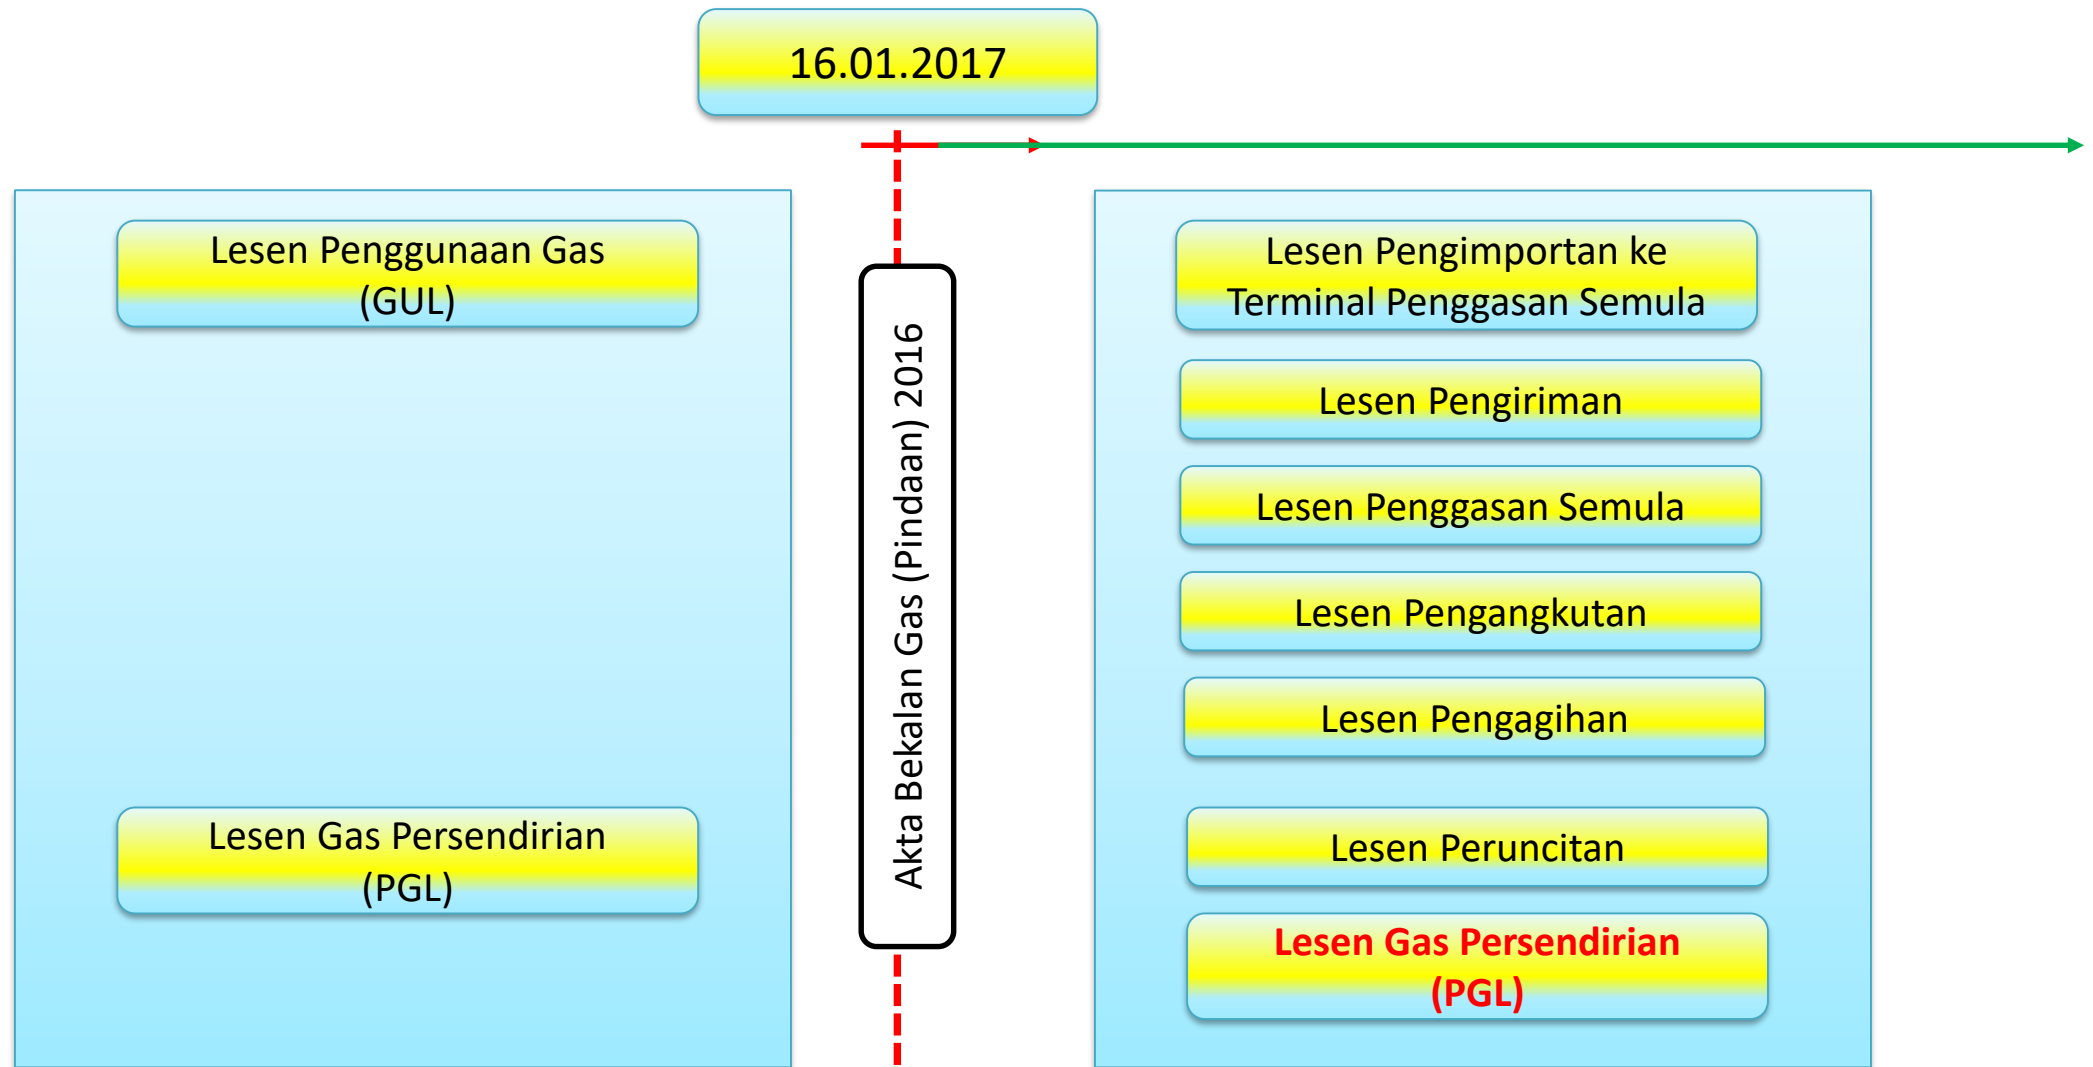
16.01.2017

Lesen Penggunaan Gas (GUL)

Lesen Gas Persendirian (PGL)

Akta Bekalan Gas (Pindaan) 2016

Lesen Pengimportan ke Terminal Penggasan Semula

Lesen Pengiriman

Lesen Penggasan Semula

Lesen Pengangkutan

Lesen Pengagihan

Lesen Peruncitan

Lesen Gas Persendirian (PGL)